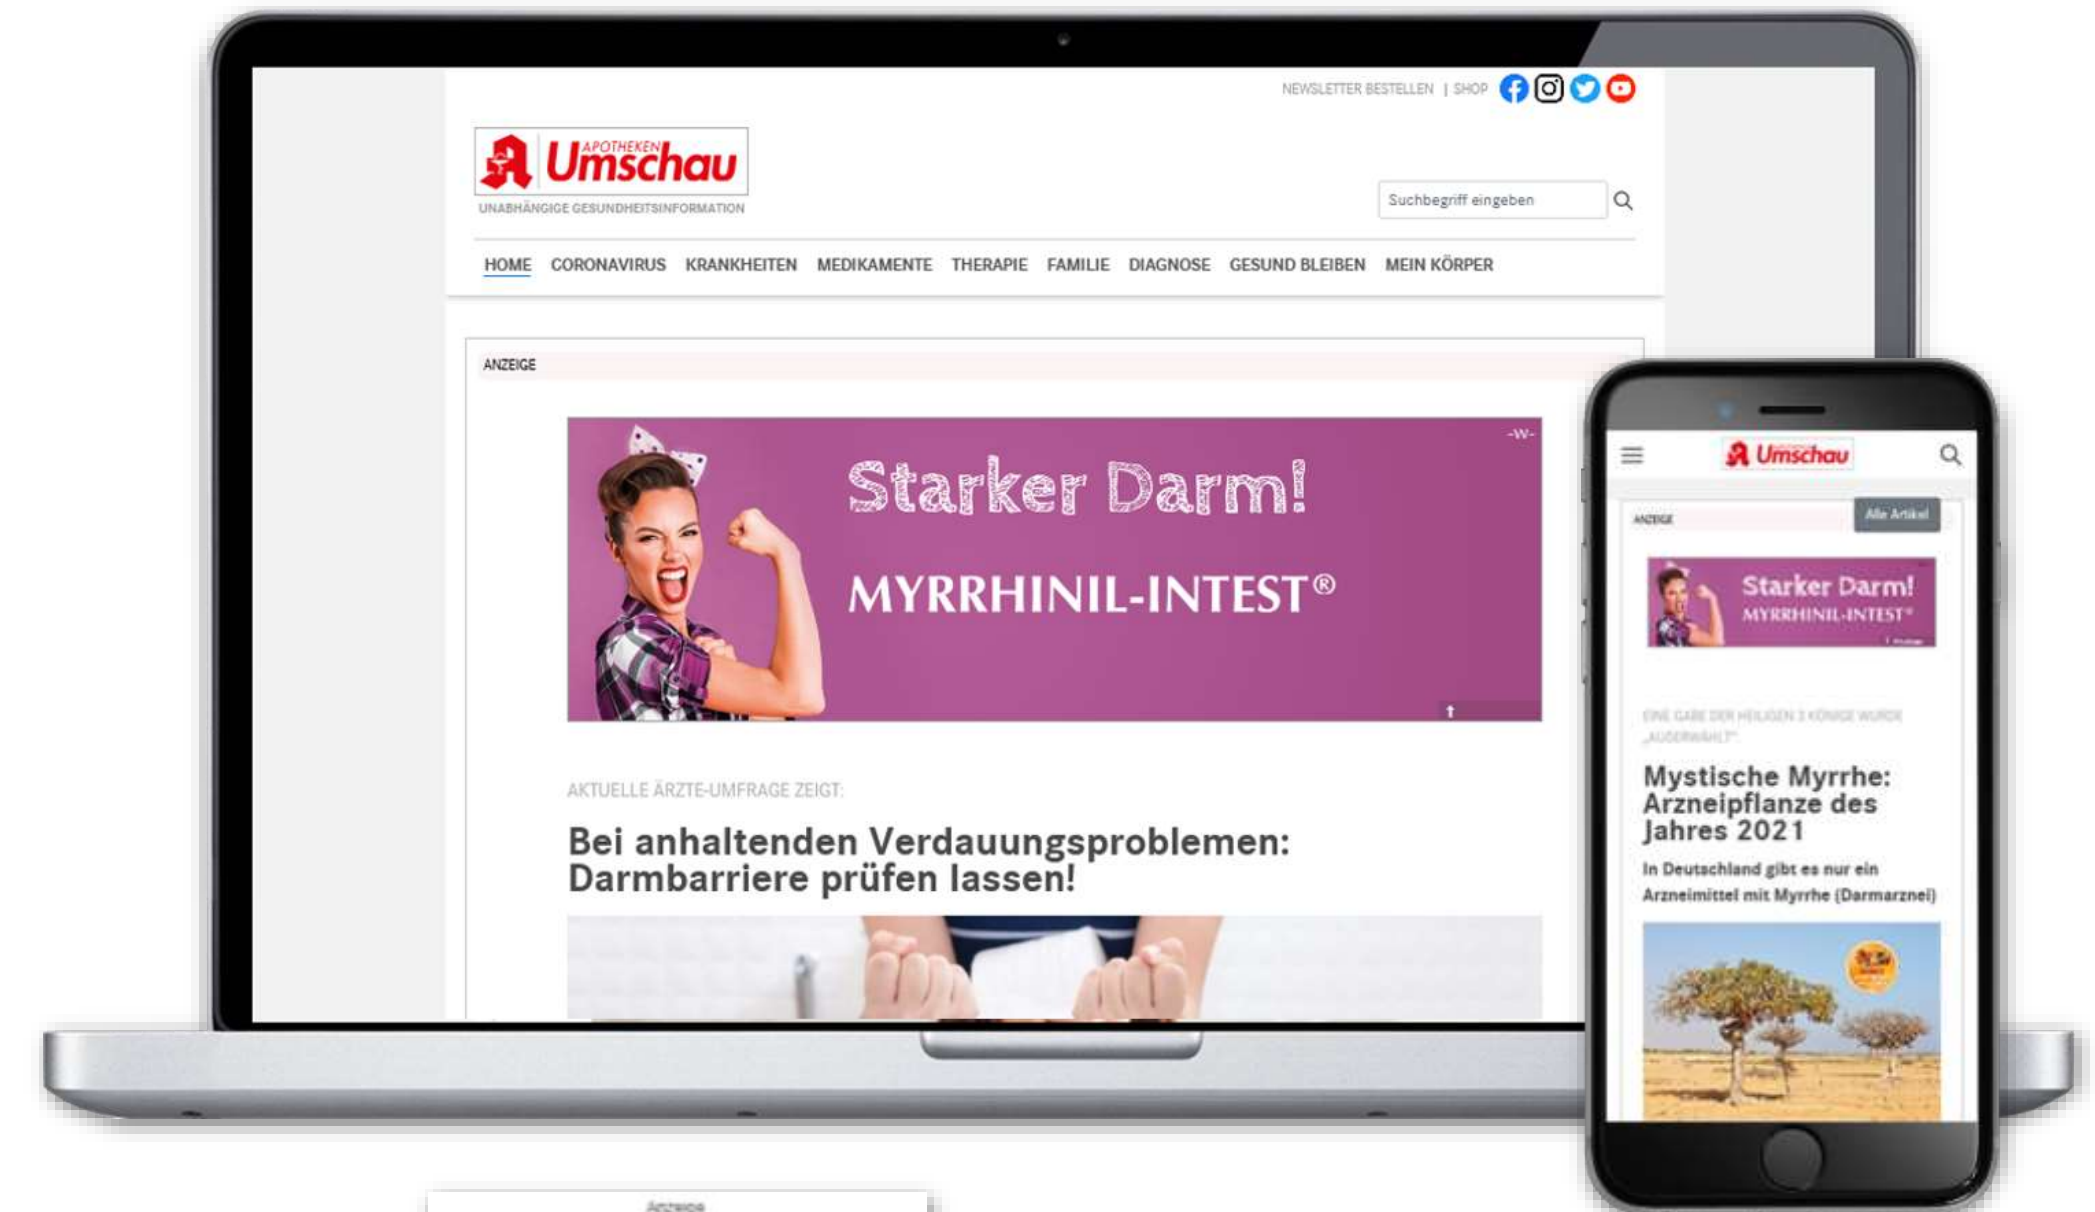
NEWSLETTER BESTELLEN | SHOP

APOTHEKEN Umschau
UNABHÄNGIGE GESUNDHEITSINFORMATION

Suchbegriff eingeben

HOME CORONAVIRUS KRANKHEITEN MEDIKAMENTE THERAPIE FAMILIE DIAGNOSE GESUND BLEIBEN MEIN KÖRPER

ANZEIGE

-W-

Starker Darm!
MYRRHINIL-INTEST®

AKTUELLE ÄRZTE-UMFRAGE ZEIGT:

Bei anhaltenden Verdauungsproblemen: Darmbarriere prüfen lassen!

Umschau

ANZEIGE

Alle Artikel

Starker Darm!
MYRRHINIL-INTEST®

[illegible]

Mystische Myrrhe: Arzneipflanze des Jahres 2021

In Deutschland gibt es nur ein Arzneimittel mit Myrrhe (Darmarznei)

Anzeige